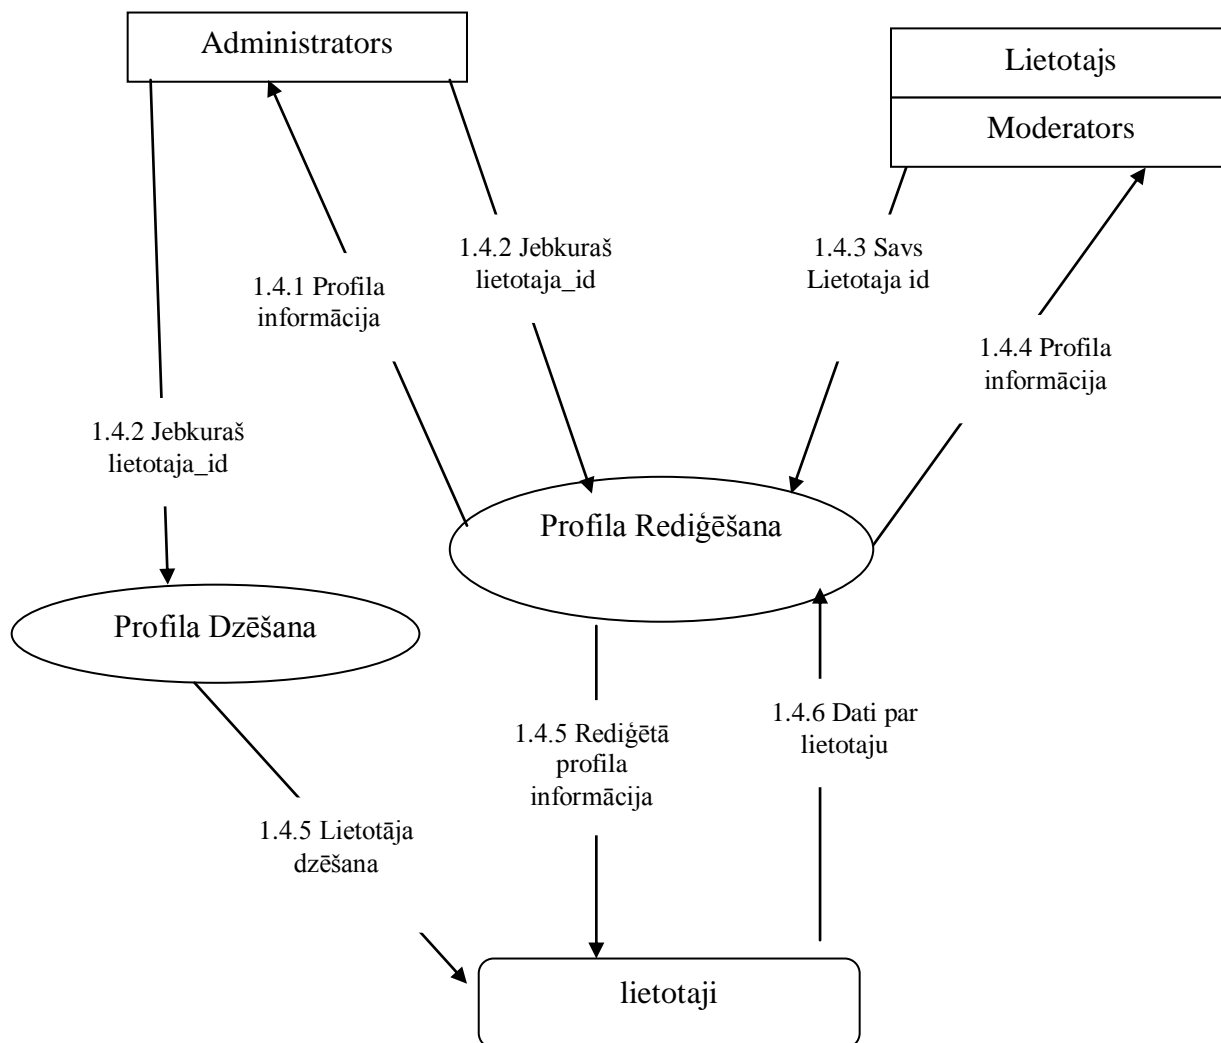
Administrators

Lietotajs

Moderators

1.4.2 Jebkuraš lietotaja_id

1.4.1 Profila informācija

1.4.3 Savs Lietotaja id

1.4.4 Profila informācija

1.4.2 Jebkuraš lietotaja_id

Profila Rediģēšana

Profila Dzēšana

1.4.5 Rediģētā profila informācija

1.4.6 Dati par lietotaju

1.4.5 Lietotāja dzēšana

lietotaji